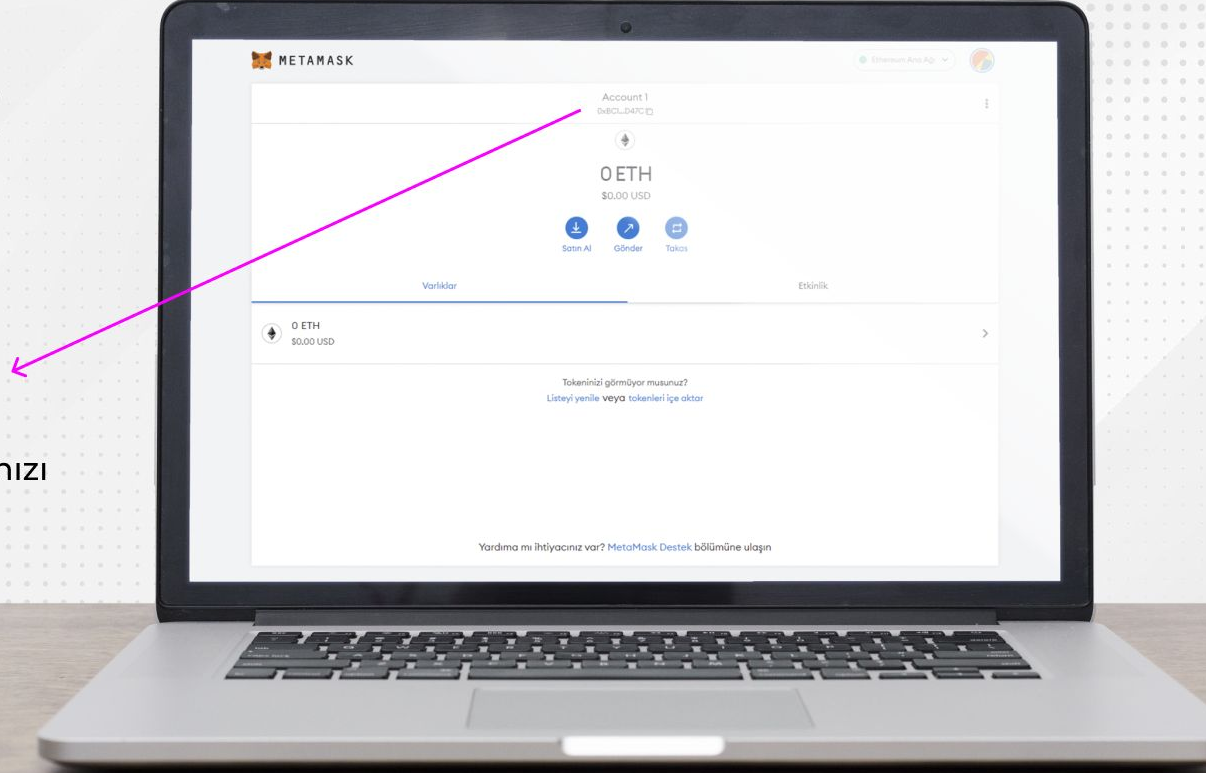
nızı

METAMASK

Ethereum Ana Ağı

Account 1
0x8C1...047C

0 ETH
$0.00 USD

Satın Al Gönder Takas

Varlıklar Etkinlik

0 ETH
$0.00 USD

Tokeninizi görmüyor musunuz?
Listeyi yenile veya tokenleri içe aktar

Yardıma mı ihtiyacınız var? MetaMask Destek bölümüne ulaşın